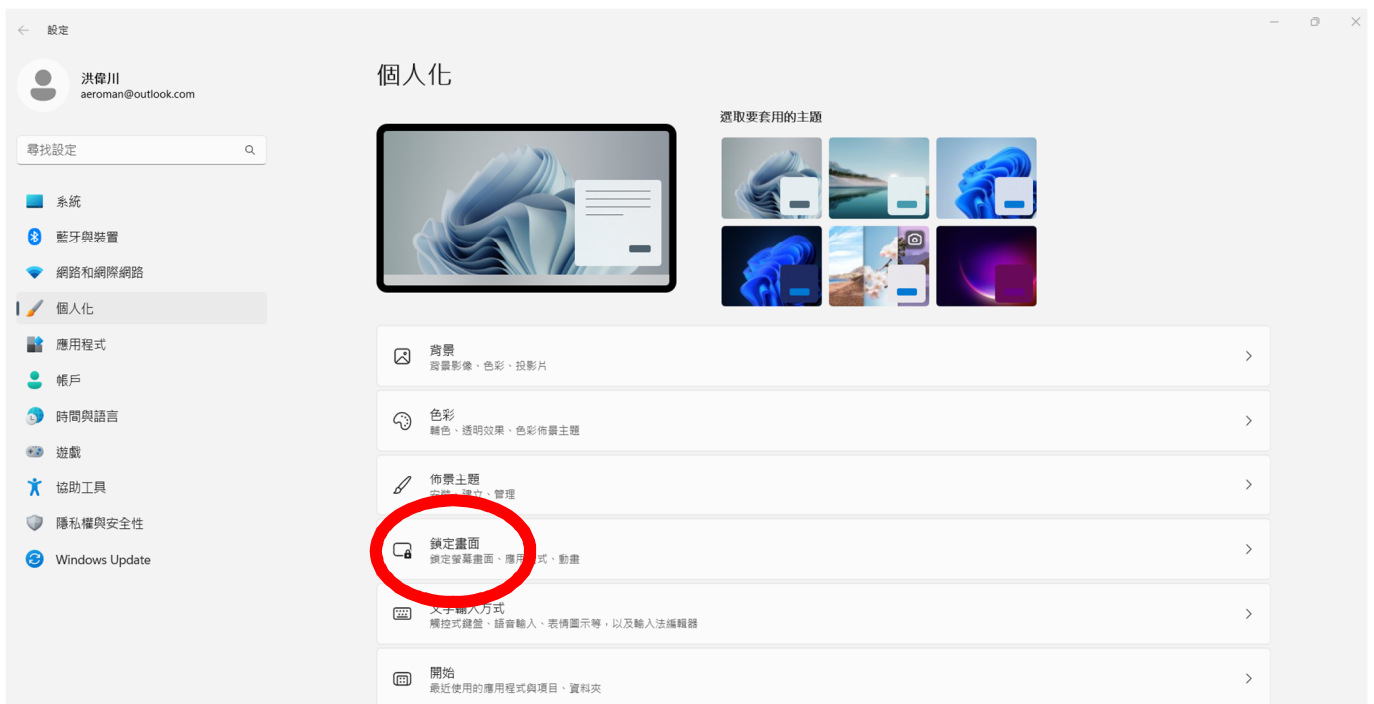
設定

洪偉川
aeroman@outlook.com

尋找設定

系統
藍牙與裝置
網路和網際網路
個人化
應用程式
帳戶
時間與語言
遊戲
協助工具
隱私權與安全性
Windows Update

個人化

選取要套用的主題

背景
背景影像、色彩、投影片

色彩
輔色、透明效果、色彩佈景主題

佈景主題
安裝、建立、管理

鎖定畫面
鎖定螢幕畫面、應用程式、動畫

文字輸入方式
觸控式鍵盤、語音輸入、表情圖示等，以及輸入法編輯器

開始
最近使用的應用程式與項目、資料夾